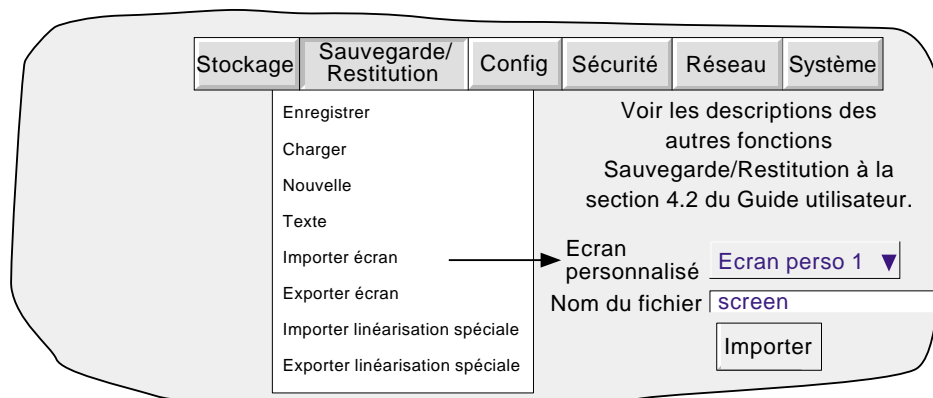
Stockage | Sauvegarde/ Restitution | Config | Sécurité | Réseau | Système

Enregistrer
Charger
Nouvelle
Texte
Importer écran
Exporter écran
Importer linéarisation spéciale
Exporter linéarisation spéciale

Voir les descriptions des autres fonctions Sauvegarde/Restitution à la section 4.2 du Guide utilisateur.

Ecran personnalisé Ecran perso 1 ▼

Nom du fichier screen

Importer